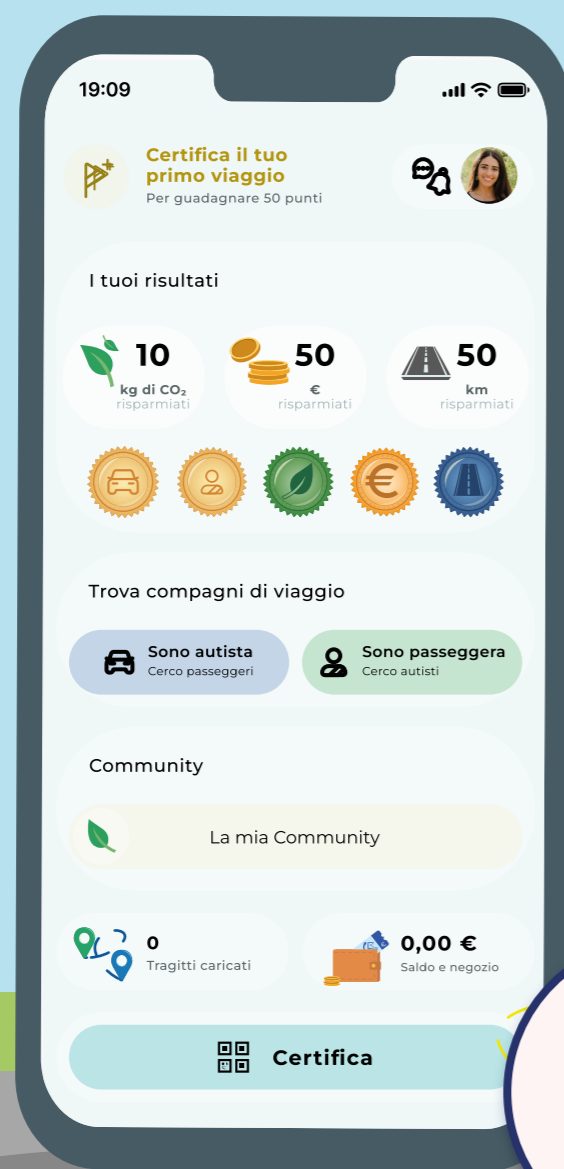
19:09

Certifica il tuo primo viaggio
Per guadagnare 50 punti

I tuoi risultati

10
kg di $CO_2$
risparmiati

50
€
risparmiati

50
km
risparmiati

Trova compagni di viaggio

Sono autista
Cerco passeggeri

Sono passeggera
Cerco autisti

Community

La mia Community

0
Tragitti caricati

0,00 €
Saldo e negozio

Certifica